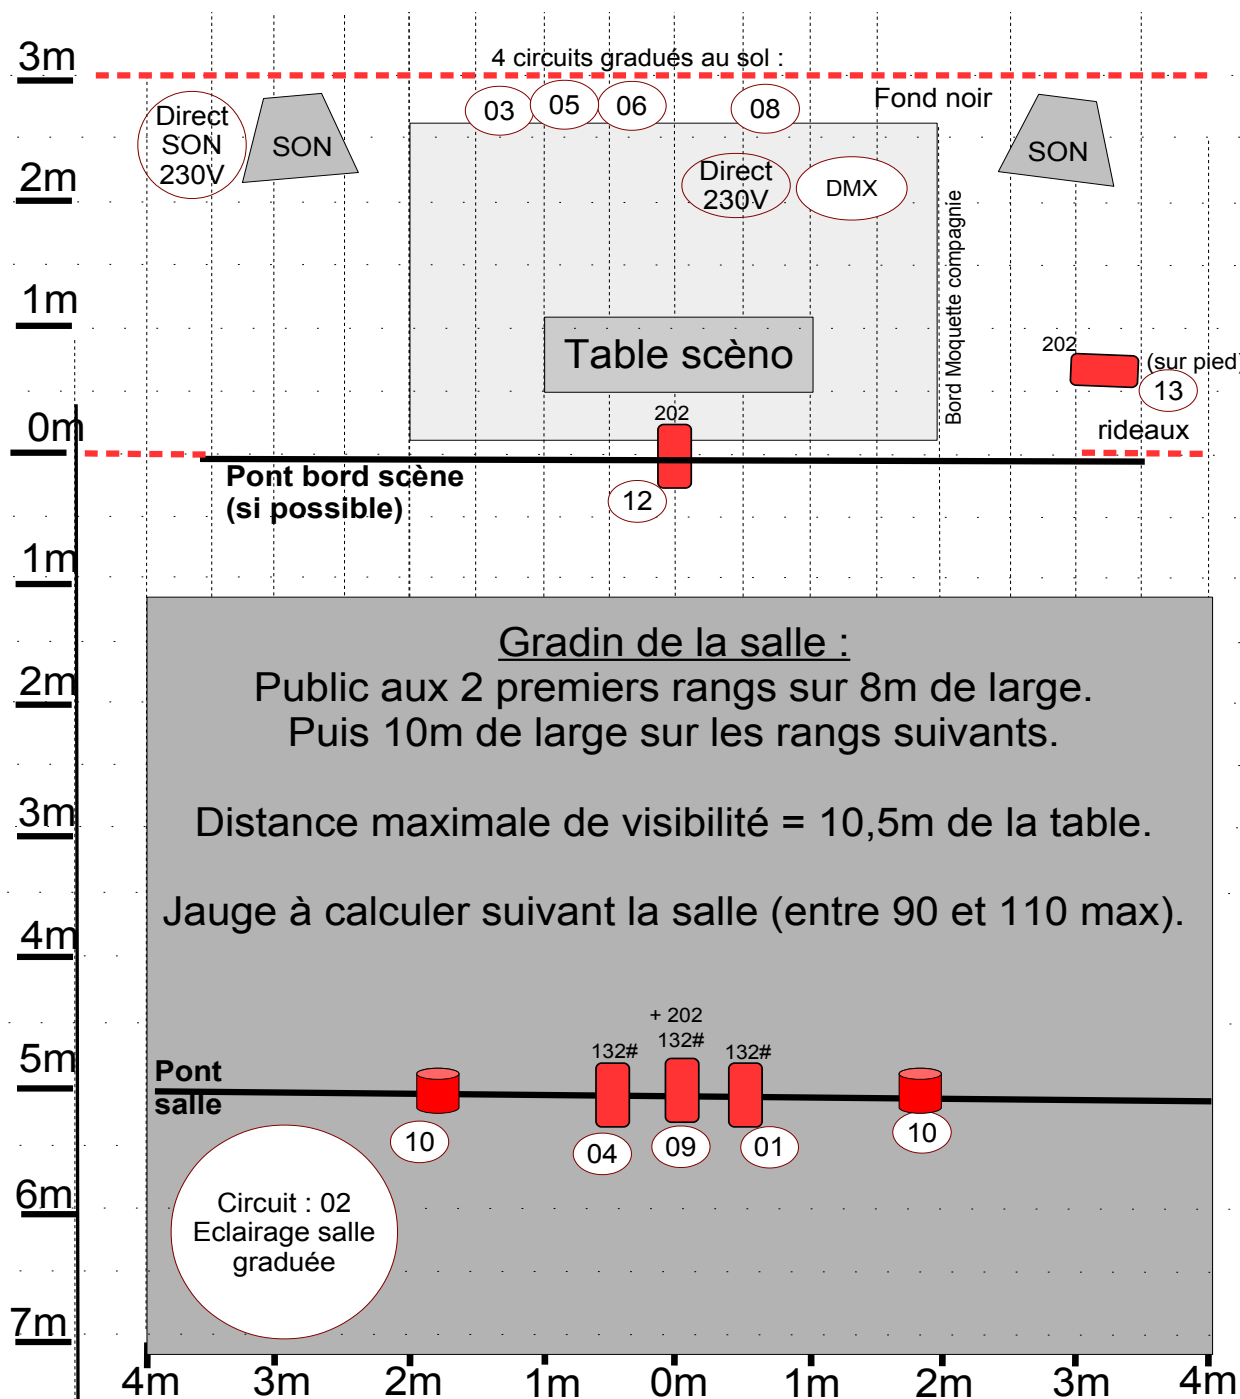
3m

4 circuits gradués au sol :

03 05 06 08

Fond noir

Direct SON 230V

SON

SON

Direct 230V

DMX

2m

1m

Table scèno

Bord Moquette compagnie

202

(sur pied)

13

202

0m

rideaux

Pont bord scène (si possible)

12

1m

Gradin de la salle :
Public aux 2 premiers rangs sur 8m de large.
Puis 10m de large sur les rangs suivants.

Distance maximale de visibilité = 10,5m de la table.

Jauge à calculer suivant la salle (entre 90 et 110 max).

2m

3m

4m

5m

Pont salle

+ 202

132#

132#

132#

10

04

09

01

10

6m

Circuit : 02
Eclairage salle graduée

7m

4m 3m 2m 1m 0m 1m 2m 3m 4m